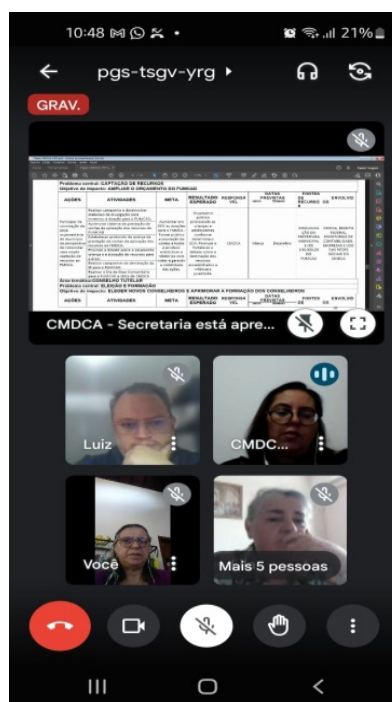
10:48 21%

pgs-tsgv-yrg ▸

GRAV.

Problema central: CAPTAÇÃO DE RECURSOS
Objetivo de impacto: AMPLIAR O ORÇAMENTO DO FUMCAD

| AÇÕES | ATIVIDADES | META | RESULTADO ESPERADO | RESPONSÁVEL | DATAS PREVISTAS | | FONTES DE RECURSO | ENVOLVIDOS |
|---|---|---|---|---|---|---|---|---|
| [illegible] | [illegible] | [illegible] | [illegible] | CMDCA | Março | Dezembro | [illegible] | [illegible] |

Área temática: CONSELHO TUTELAR
Problema central: ELEIÇÃO E FORMAÇÃO
Objetivo de impacto: ELEGER NOVOS CONSELHEIROS E APRIMORAR A FORMAÇÃO DOS CONSELHEIROS

| AÇÕES | ATIVIDADES | META | RESULTADO ESPERADO | RESPONSÁVEL | DATAS PREVISTAS | FONTES DE RECURSO | ENVOLVIDOS |
|---|---|---|---|---|---|---|---|

CMDCA - Secretaria está apre...

Luiz

CMDC...

Você

Mais 5 pessoas